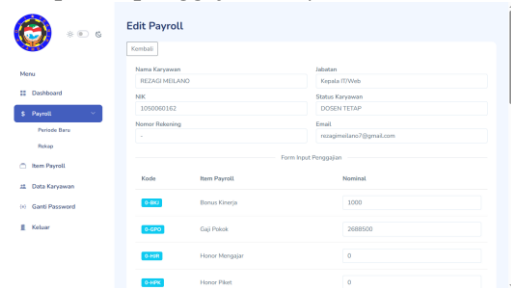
Edit Payroll

Kembali

Menu

Dashboard

Payroll

Periode Baru

Rekap

Item Payroll

Data Karyawan

Ganti Password

Keluar

Nama Karyawan
REZAGI MELIANO

Jabatan
Kepala IT/Web

NIK
1050060162

Status Karyawan
DOSEN TETAP

Nomor Rekening
-

Email
rezagimeliano7@gmail.com

Form Input Penggajian

| Kode | Item Payroll | Nominal |
|---|---|---|
| 0-BKJ | Bonus Kinerja | 1000 |
| 0-GPO | Gaji Pokok | 2688500 |
| 0-HM | Honor Mengajar | 0 |
| 0-HPK | Honor Piket | 0 |